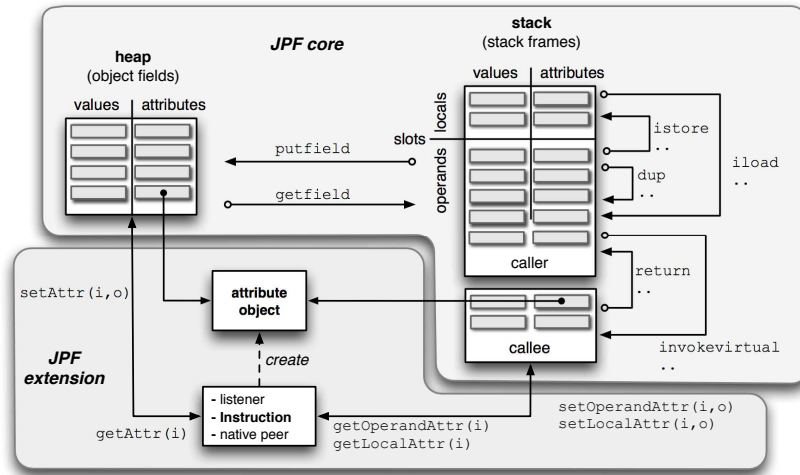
JPF core

heap
(object fields)

values | attributes

stack
(stack frames)

values | attributes

locals

slots

operands

putfield

getfield

istore
..

dup
..

iload
..

caller

return
..

callee

invokevirtual
..

setAttr(i,o)

attribute object

create

JPF extension

- listener
- Instruction
- native peer

getAttr(i)

getOperandAttr(i)
getLocalAttr(i)

setOperandAttr(i,o)
setLocalAttr(i,o)